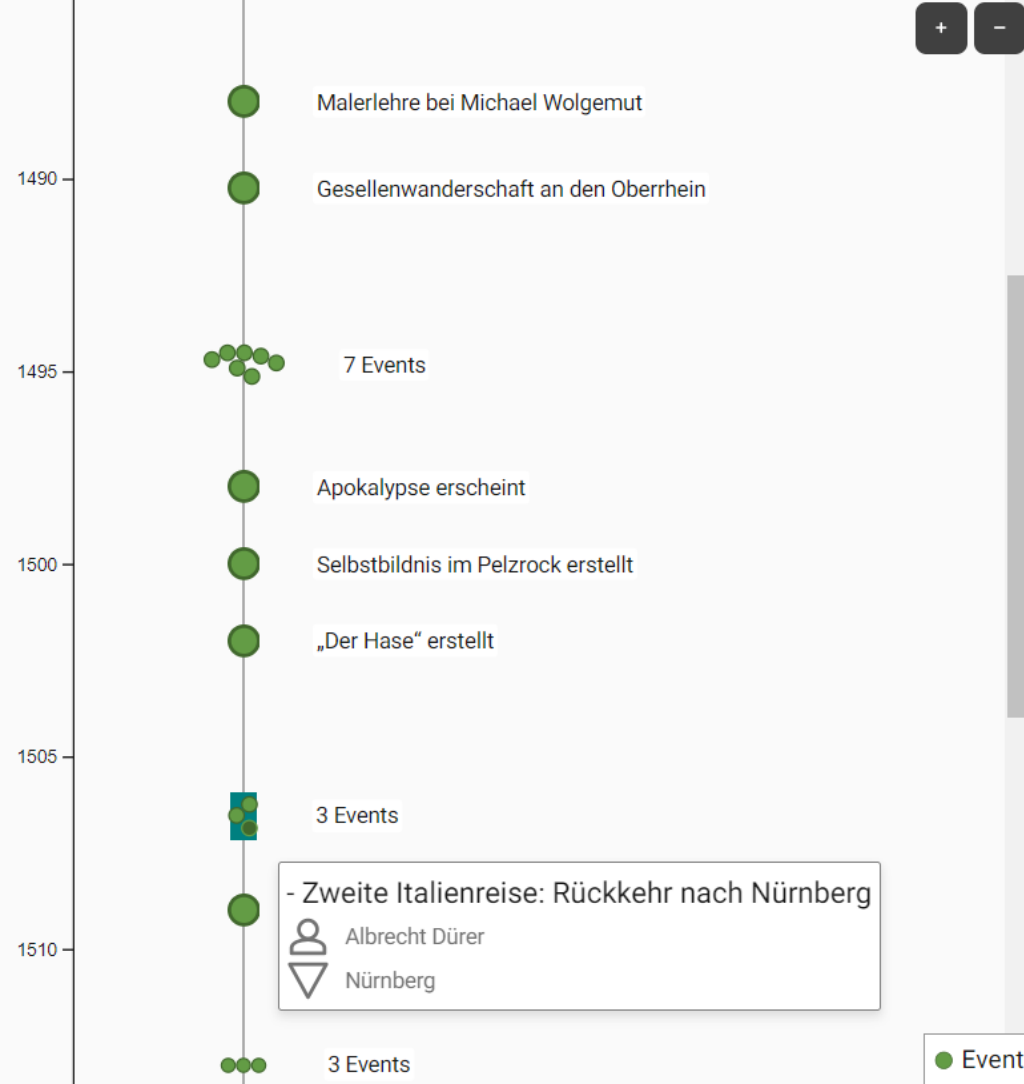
+
−

Malerlehre bei Michael Wolgemut

1490

Gesellenwanderschaft an den Oberrhein

1495

7 Events

Apokalypse erscheint

1500

Selbstbildnis im Pelzrock erstellt

„Der Hase“ erstellt

1505

3 Events

- Zweite Italienreise: Rückkehr nach Nürnberg
Albrecht Dürer
Nürnberg

1510

3 Events

Event